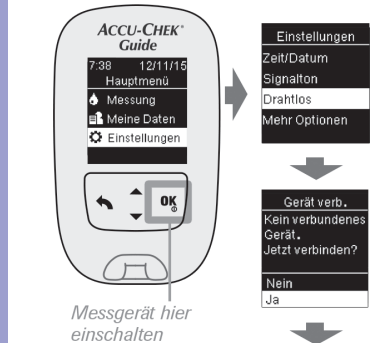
ACCU-CHEK®
Guide
7:38 12/11/15
Hauptmenü
Messung
Meine Daten
Einstellungen

OK

Messgerät hier einschalten

Einstellungen
Zeit/Datum
Signalton
Drahtlos
Mehr Optionen

Gerät verb.
Kein verbundenes Gerät.
Jetzt verbinden?
Nein
Ja